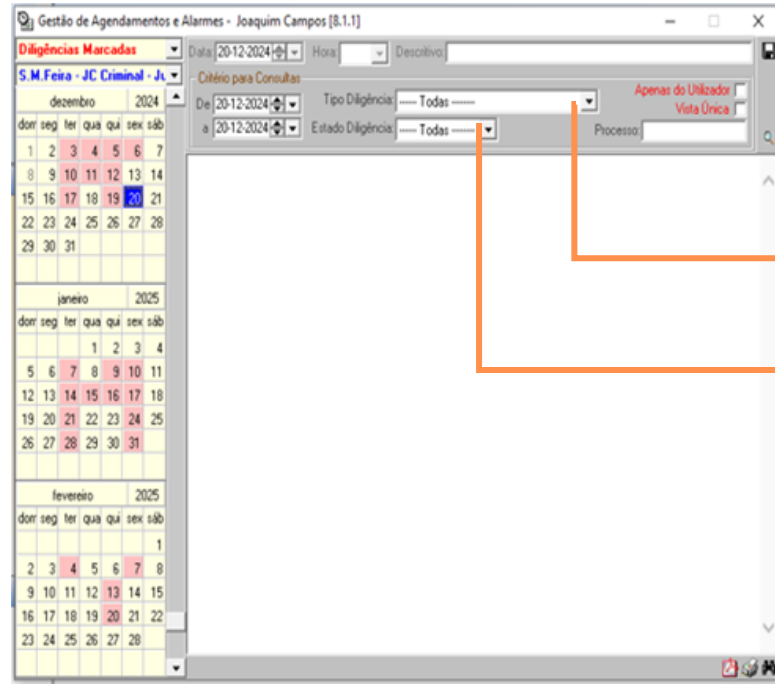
Gestão de Agendamentos e Alarmes - Joaquim Campos [8.1.1]

Diligências Marcadas
S.M.Feira - JC Criminal - Ju

Data 20-12-2024 Hora Descritivo

Critério para Consultas
De 20-12-2024
a 20-12-2024
Tipo Diligência ----- Todas -------
Estado Diligência ----- Todas -------
Apenas do Utilizador
Vista Única
Processo

| dezembro | | | | | 2024 | |
|---|---|---|---|---|---|---|
| dom | seg | ter | qua | qui | sex | sáb |
| 1 | 2 | 3 | 4 | 5 | 6 | 7 |
| 8 | 9 | 10 | 11 | 12 | 13 | 14 |
| 15 | 16 | 17 | 18 | 19 | 20 | 21 |
| 22 | 23 | 24 | 25 | 26 | 27 | 28 |
| 29 | 30 | 31 | | | | |

| janeiro | | | | | 2025 | |
|---|---|---|---|---|---|---|
| dom | seg | ter | qua | qui | sex | sáb |
| | | | 1 | 2 | 3 | 4 |
| 5 | 6 | 7 | 8 | 9 | 10 | 11 |
| 12 | 13 | 14 | 15 | 16 | 17 | 18 |
| 19 | 20 | 21 | 22 | 23 | 24 | 25 |
| 26 | 27 | 28 | 29 | 30 | 31 | |

| fevereiro | | | | | 2025 | |
|---|---|---|---|---|---|---|
| dom | seg | ter | qua | qui | sex | sáb |
| | | | | | | 1 |
| 2 | 3 | 4 | 5 | 6 | 7 | 8 |
| 9 | 10 | 11 | 12 | 13 | 14 | 15 |
| 16 | 17 | 18 | 19 | 20 | 21 | 22 |
| 23 | 24 | 25 | 26 | 27 | 28 | |